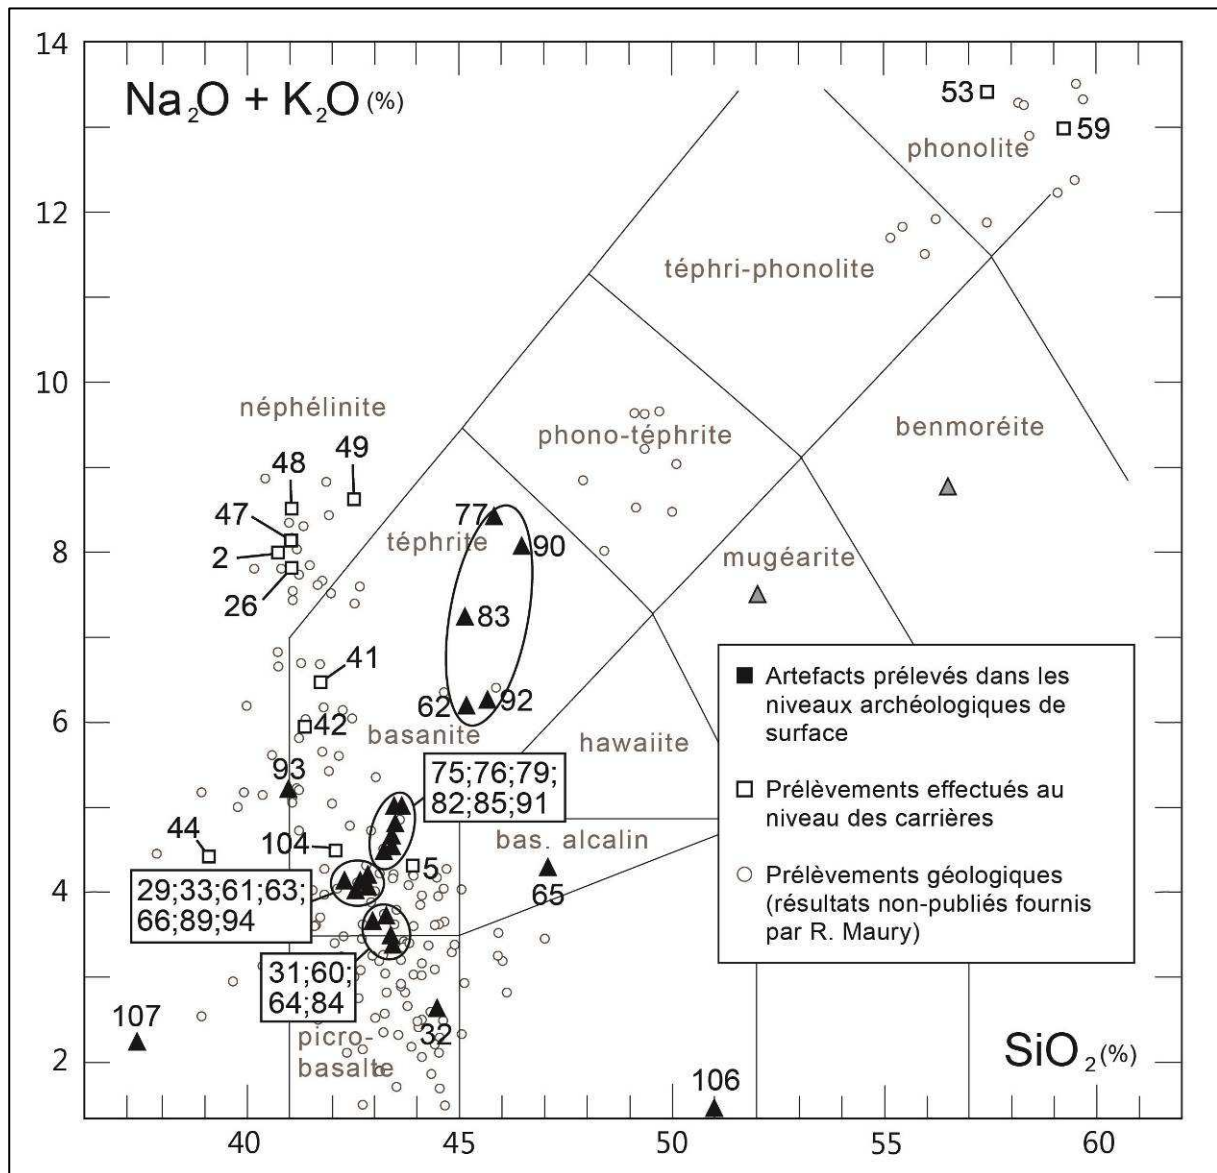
$Na_2O + K_2O$ (%)

14
12
10
8
6
4
2

40
45
50
55
60

$SiO_2$ (%)

phonolite
téphri-phonolite
néphélinite
phono-téphrite
benmoréite
téphrite
mugéarite
basanite
hawaiite
bas. alcalin
picro-basalte

53
59
48
49
47
2
26
77
90
83
41
62
92
42
93
44
104
5
65
107
32
106

75;76;79;
82;85;91

29;33;61;63;
66;89;94

31;60;
64;84

■ Artefacts prélevés dans les niveaux archéologiques de surface
□ Prélèvements effectués au niveau des carrières
○ Prélèvements géologiques (résultats non-publiés fournis par R. Maury)